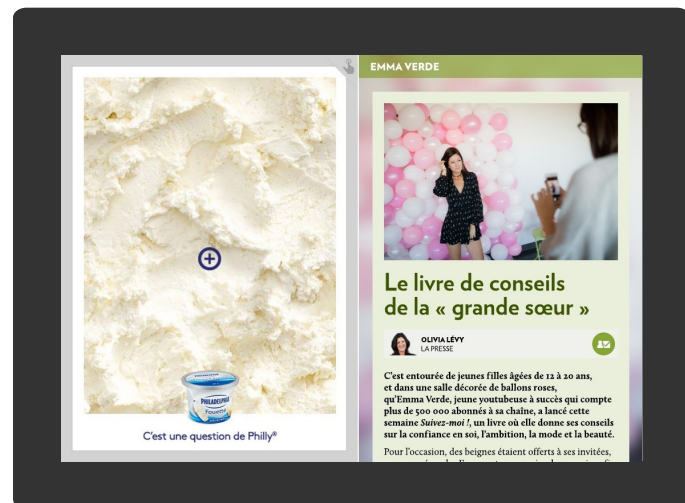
PHILADELPHIA
Fouetté

C'est une question de Philly®

EMMA VERDE

Le livre de conseils de la « grande sœur »

OLIVIA LÉVY
LA PRESSE

C'est entourée de jeunes filles âgées de 12 à 20 ans, et dans une salle décorée de ballons roses, qu'Emma Verde, jeune youtubeuse à succès qui compte plus de 500 000 abonnés à sa chaîne, a lancé cette semaine *Suivez-moi !*, un livre où elle donne ses conseils sur la confiance en soi, l'ambition, la mode et la beauté.

Pour l'occasion, des beignes étaient offerts à ses invitées, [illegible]